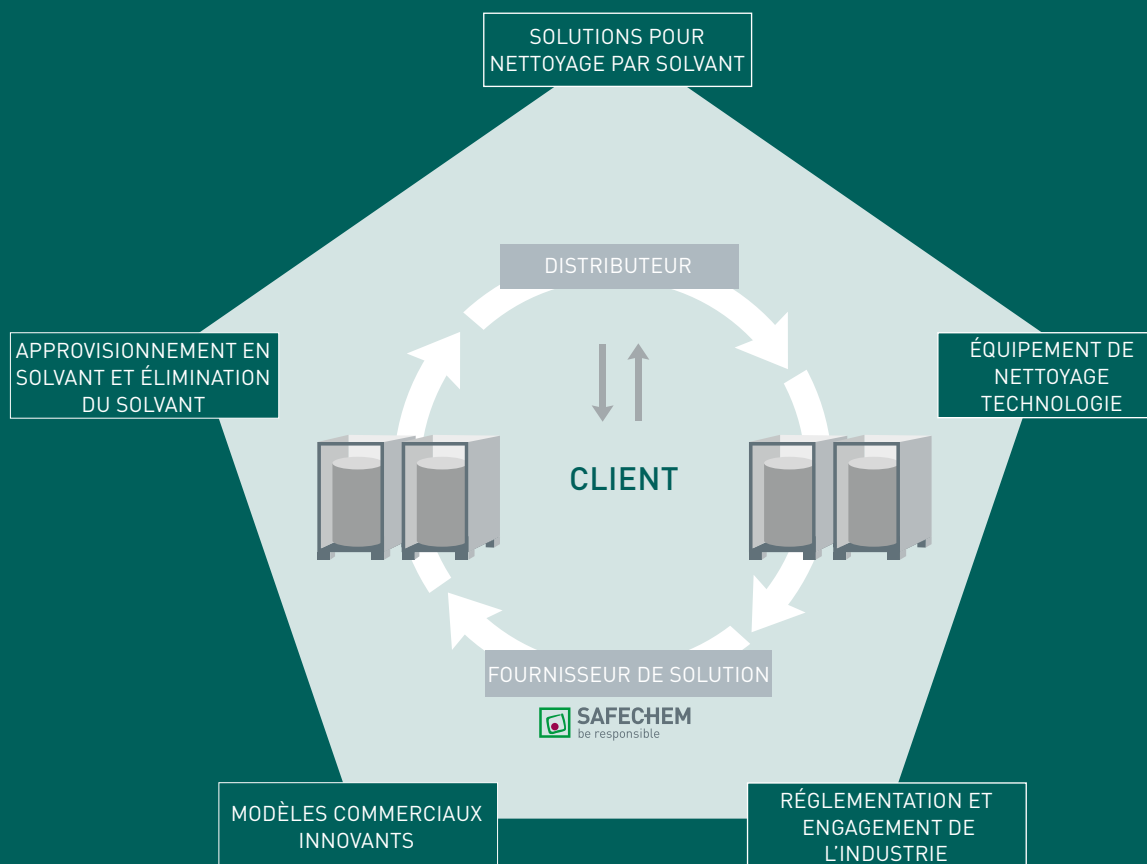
SOLUTIONS POUR NETTOYAGE PAR SOLVANT

APPROVISIONNEMENT EN SOLVANT ET ÉLIMINATION DU SOLVANT

ÉQUIPEMENT DE NETTOYAGE TECHNOLOGIE

DISTRIBUTEUR

CLIENT

FOURNISSEUR DE SOLUTION

SAFECHEM
be responsible

MODÈLES COMMERCIAUX INNOVANTS

RÉGLEMENTATION ET ENGAGEMENT DE L'INDUSTRIE